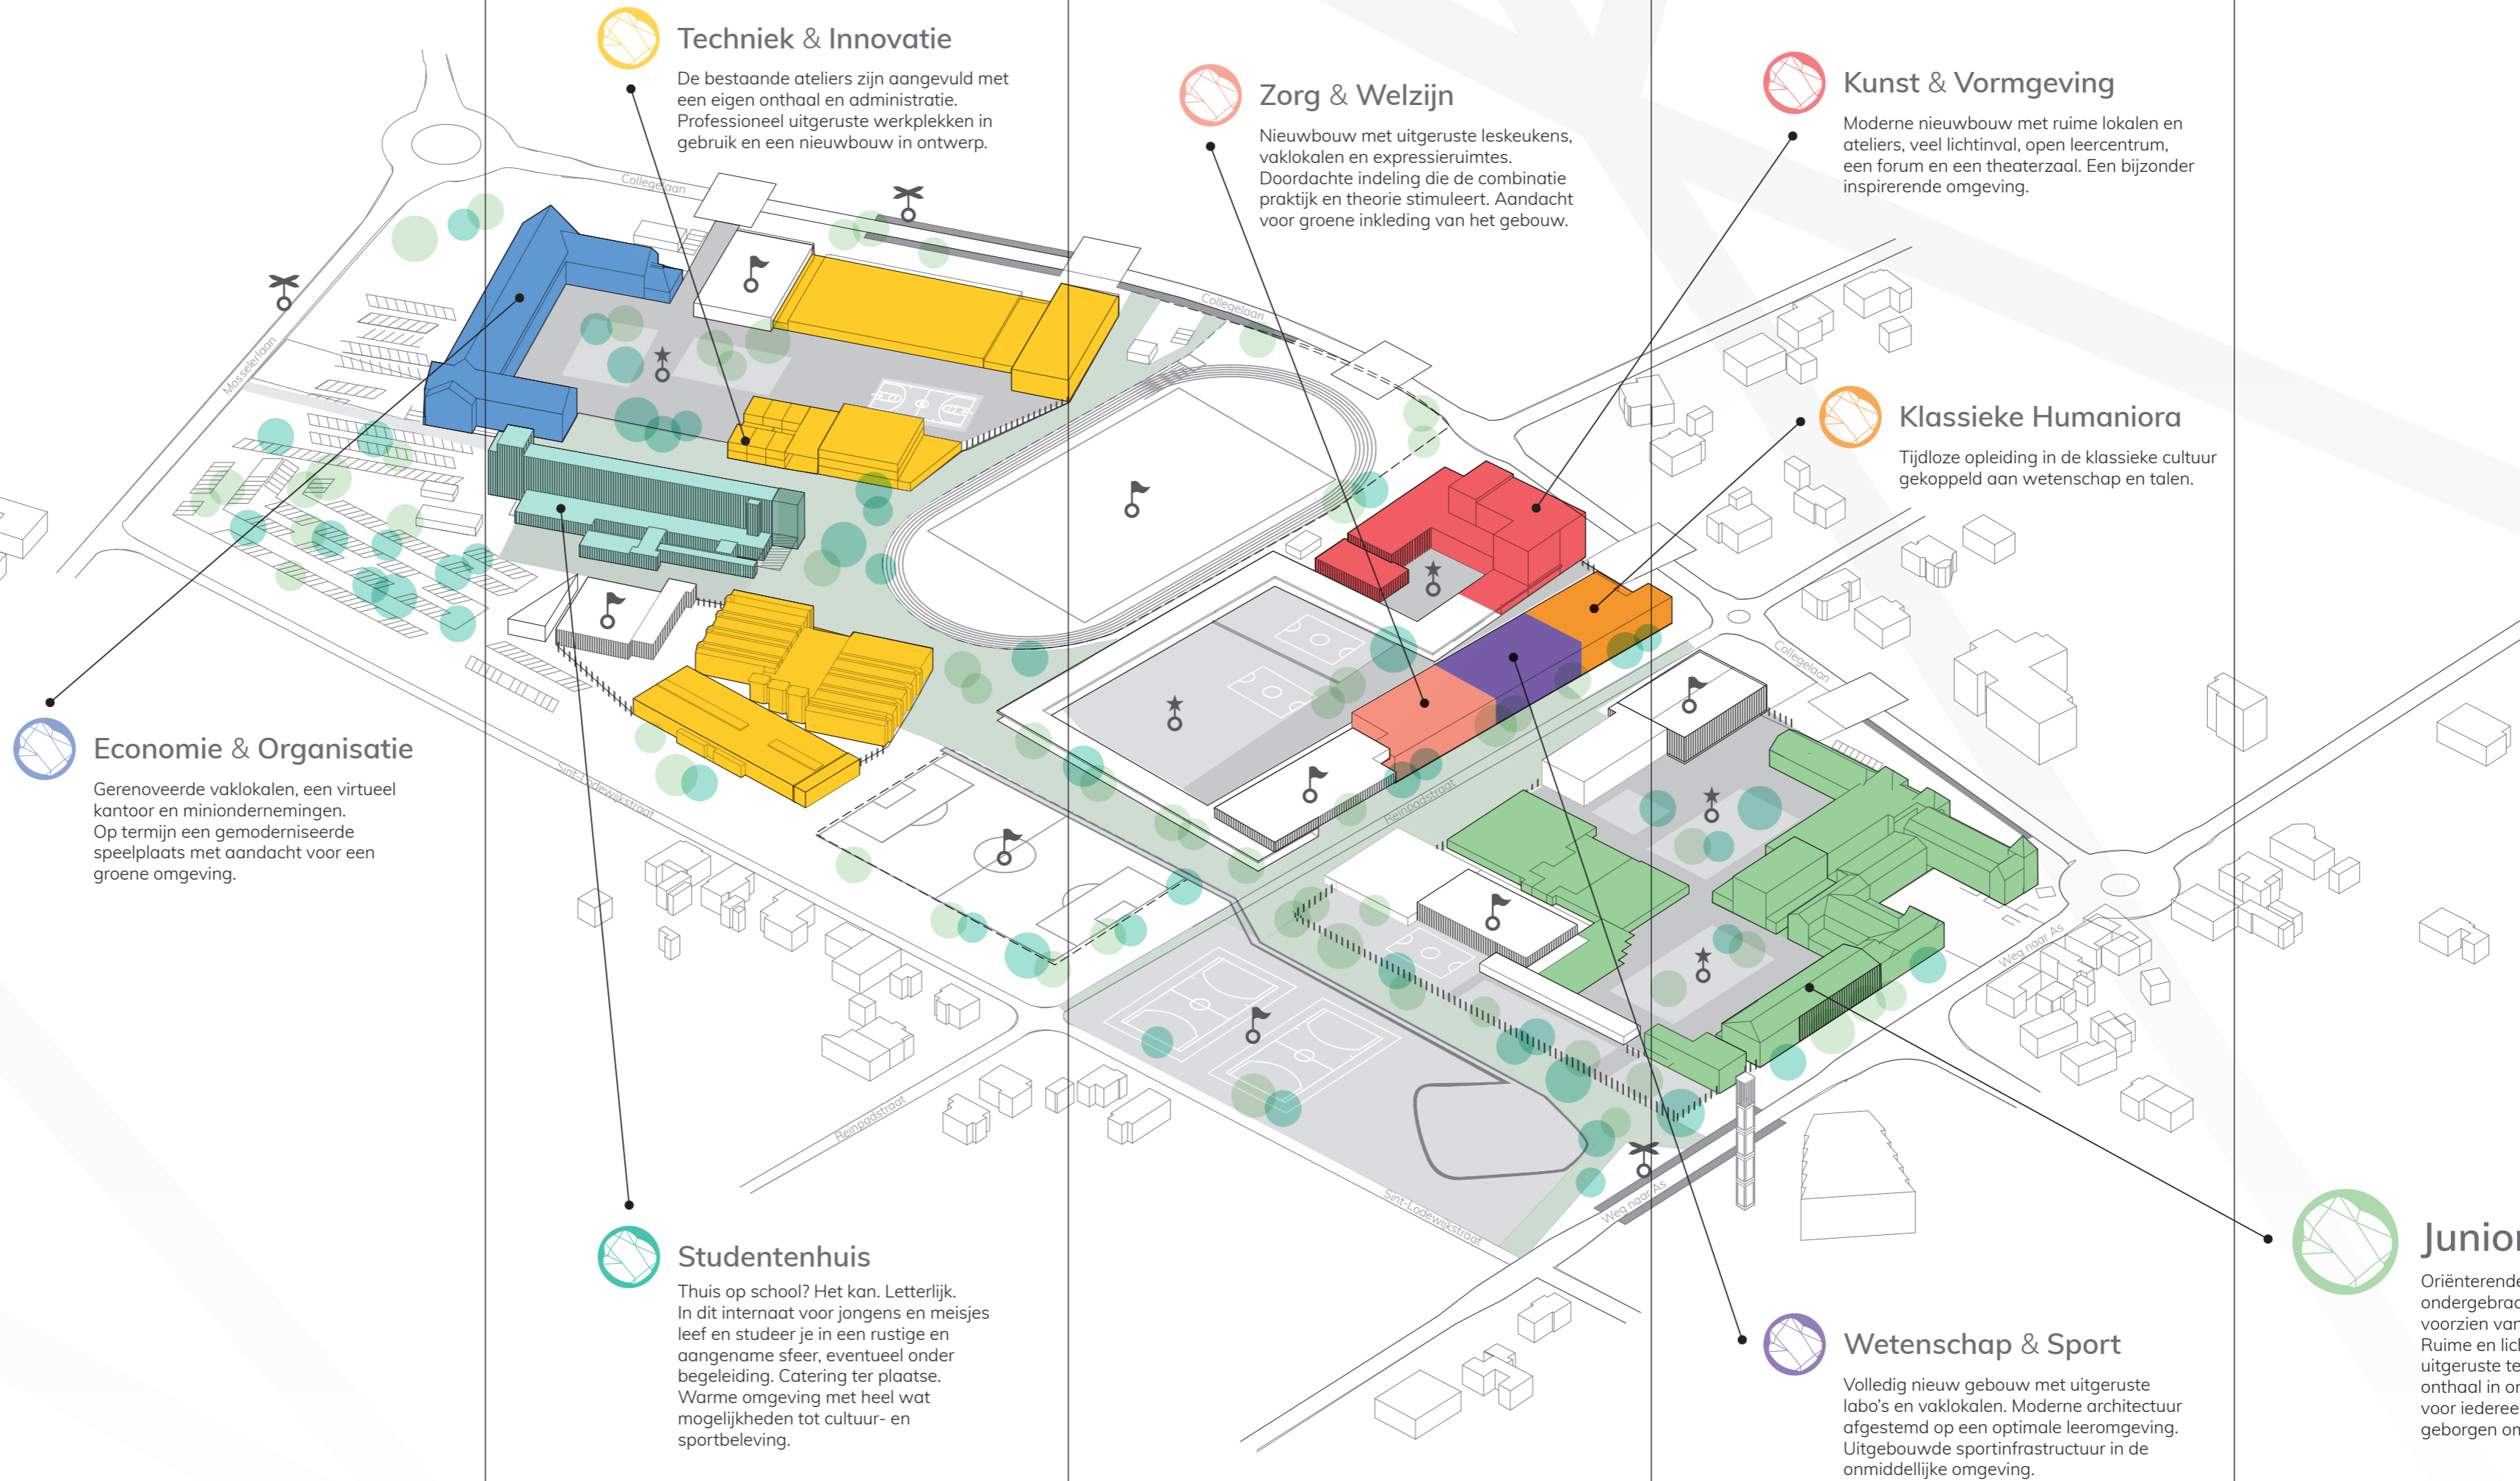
Techniek & Innovatie

De bestaande ateliers zijn aangevuld met een eigen onthaal en administratie. Professioneel uitgeruste werkplekken in gebruik en een nieuwbouw in ontwerp.

Zorg & Welzijn

Nieuwbouw met uitgeruste leskeukens, vaklokalen en expressieruimtes. Doordachte indeling die de combinatie praktijk en theorie stimuleert. Aandacht voor groene inkleding van het gebouw.

Kunst & Vormgeving

Moderne nieuwbouw met ruime lokalen en ateliers, veel lichtinval, open leercentrum, een forum en een theaterzaal. Een bijzonder inspirerende omgeving.

Klassieke Humaniora

Tijdloze opleiding in de klassieke cultuur gekoppeld aan wetenschap en talen.

Economie & Organisatie

Gerenoveerde vaklokalen, een virtueel kantoor en miniondernemingen. Op termijn een gemoderniseerde speelplaats met aandacht voor een groene omgeving.

Studentenhuis

Thuis op school? Het kan. Letterlijk. In dit internaat voor jongens en meisjes leef en studeer je in een rustige en aangename sfeer, eventueel onder begeleiding. Catering ter plaatse. Warme omgeving met heel wat mogelijkheden tot cultuur- en sportbeleving.

Wetenschap & Sport

Volledig nieuw gebouw met uitgeruste labo's en vaklokalen. Moderne architectuur afgestemd op een optimale leeromgeving. Uitgebouwde sportinfrastructuur in de onmiddellijke omgeving.

Junior

Oriënterende
ondergebrac
voorzien van
Ruime en lic
uitgeruste te
onthaal in or
voor iedereen
geborgen om

Collegelaan
Collegelaan
Collegelaan
Mosselerlaan
Sint-Lodewijkstraat
Reinpadstraat
Reinpadstraat
Weg naar As
Weg naar As
Sint-Lodewijkstraat